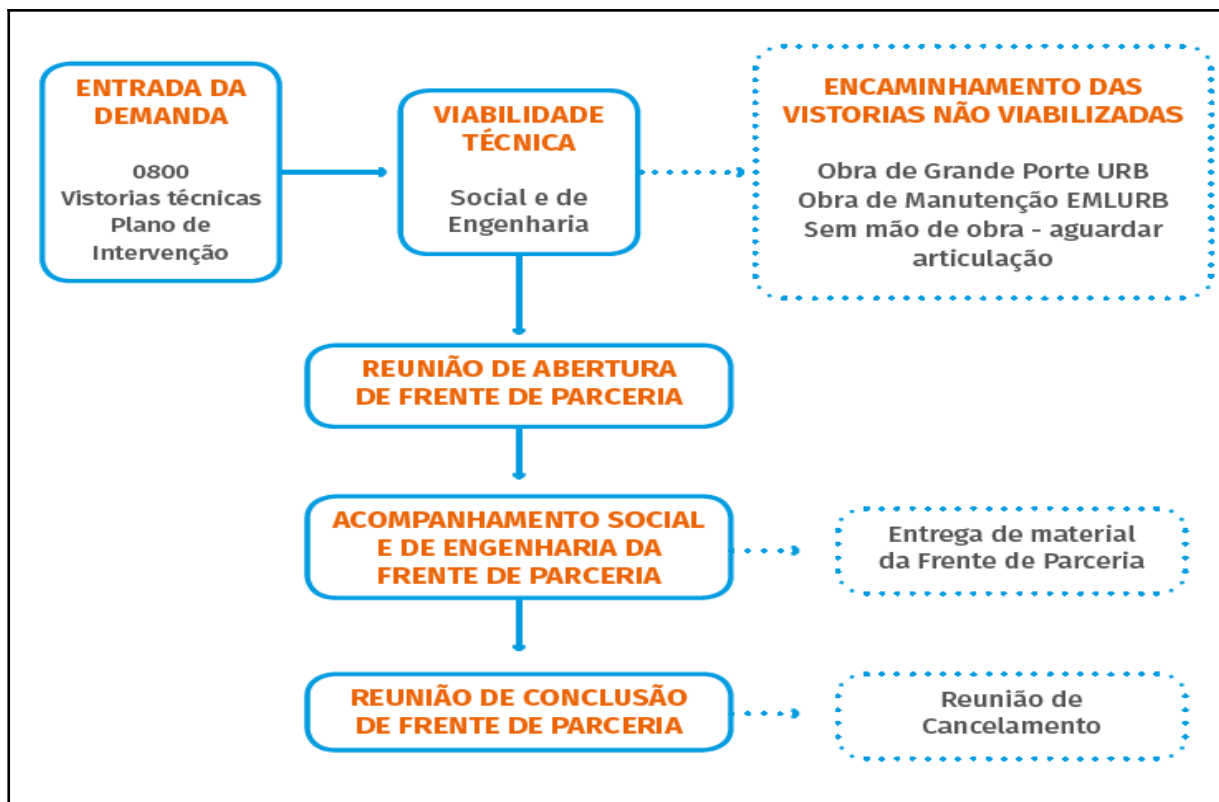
ENTRADA DA DEMANDA

0800
Vistorias técnicas
Plano de Intervenção

VIABILIDADE TÉCNICA

Social e de Engenharia

ENCAMINHAMENTO DAS VISTORIAS NÃO VIABILIZADAS

Obra de Grande Porte URB
Obra de Manutenção EMLURB
Sem mão de obra - aguardar articulação

REUNIÃO DE ABERTURA DE FRENTE DE PARCERIA

ACOMPANHAMENTO SOCIAL E DE ENGENHARIA DA FRENTE DE PARCERIA

Entrega de material da Frente de Parceria

REUNIÃO DE CONCLUSÃO DE FRENTE DE PARCERIA

Reunião de Cancelamento